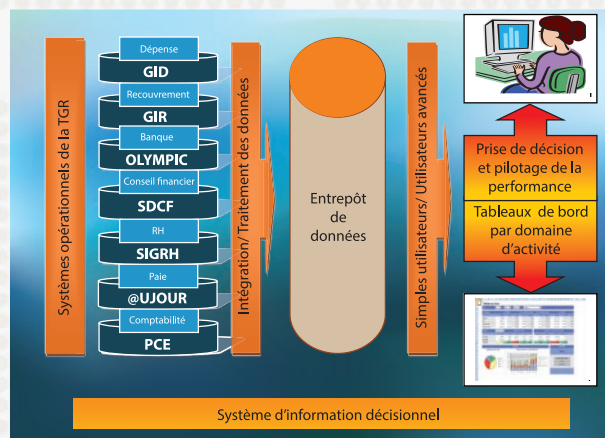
Systèmes opérationnels de la TGR

Dépense
GID
Recouvrement
GIR
Banque
OLYMPIC
Conseil financier
SDCF
RH
SIGRH
Paie
@UJOUR
Comptabilité
PCE

Intégration/ Traitement des données

Entrepôt de données

Simples utilisateurs/ Utilisateurs avancés

Prise de décision et pilotage de la performance

Tableaux de bord par domaine d'activité

Système d'information décisionnel